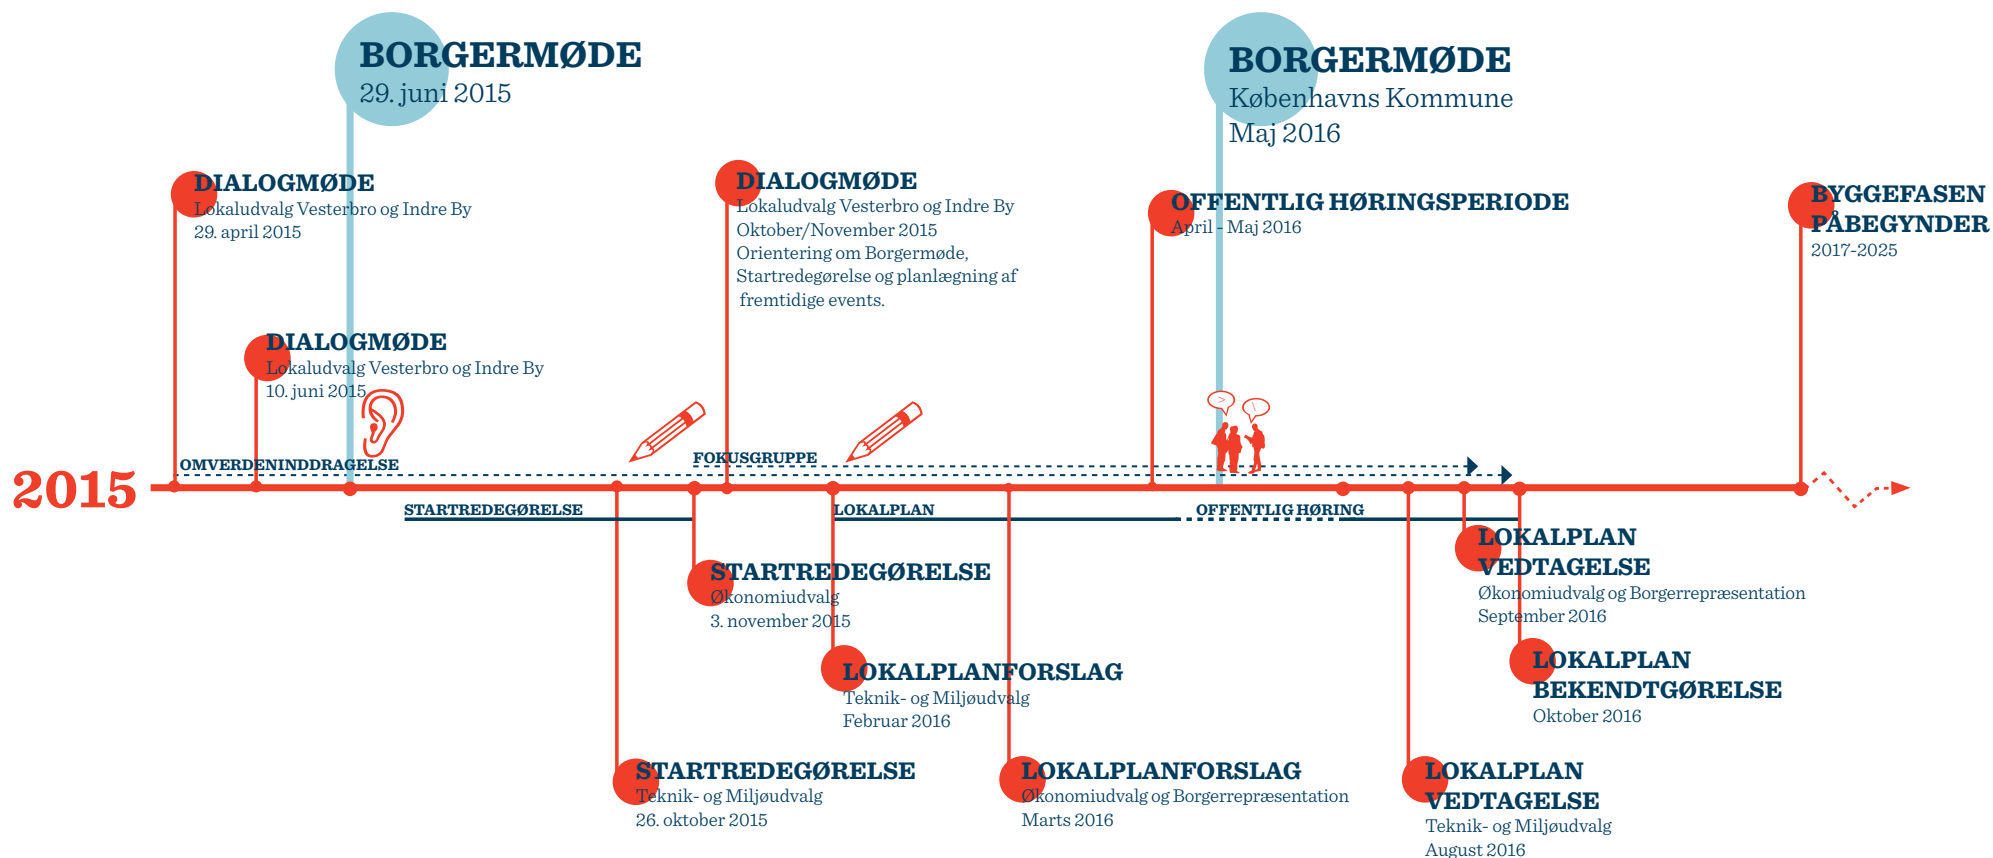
BORGERMØDE
29. juni 2015

BORGERMØDE
Københavns Kommune
Maj 2016

DIALOGMØDE
Lokaludvalg Vesterbro og Indre By
29. april 2015

DIALOGMØDE
Lokaludvalg Vesterbro og Indre By
Oktober/November 2015
Orientering om Borgermøde, Startredegørelse og planlægning af fremtidige events.

OFFENTLIG HØRINGSPERIODE
April - Maj 2016

BYGGEFASEN PÅBEGYNDER
2017-2025

DIALOGMØDE
Lokaludvalg Vesterbro og Indre By
10. juni 2015

OMVERDENINDDRAGELSE

FOKUSGRUPPE

2015

STARTREDEGØRELSE

LOKALPLAN

OFFENTLIG HØRING

LOKALPLAN VEDTAGELSE
Økonomiudvalg og Borgerrepræsentation
September 2016

STARTREDEGØRELSE
Økonomiudvalg
3. november 2015

LOKALPLANFORSLAG
Teknik- og Miljøudvalg
Februar 2016

LOKALPLAN BEKENDTGØRELSE
Oktober 2016

STARTREDEGØRELSE
Teknik- og Miljøudvalg
26. oktober 2015

LOKALPLANFORSLAG
Økonomiudvalg og Borgerrepræsentation
Marts 2016

LOKALPLAN VEDTAGELSE
Teknik- og Miljøudvalg
August 2016